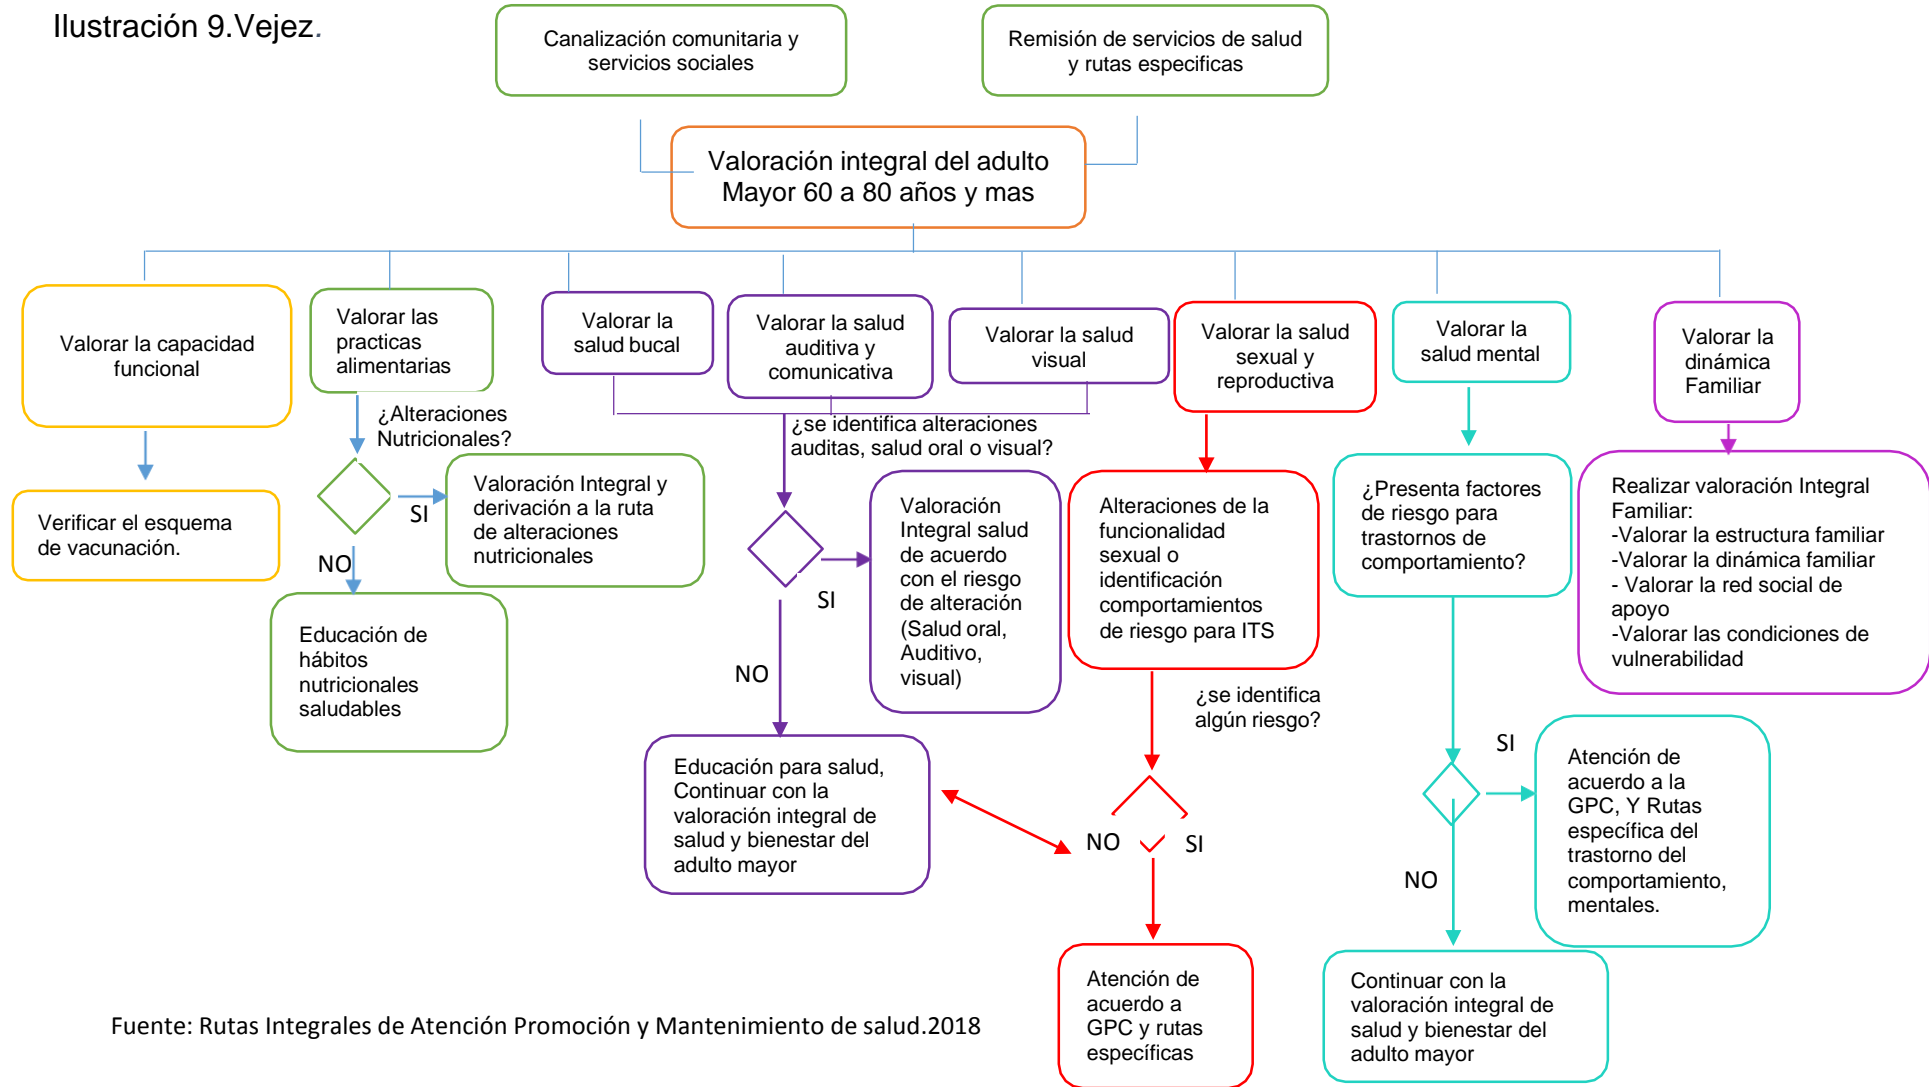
Ilustración 9.Vejez.

Canalización comunitaria y servicios sociales

Remisión de servicios de salud y rutas especificas

Valoración integral del adulto Mayor 60 a 80 años y mas

Valorar la capacidad funcional

Verificar el esquema de vacunación.

Valorar las practicas alimentarias

¿Alteraciones Nutricionales?

SI

NO

Valoración Integral y derivación a la ruta de alteraciones nutricionales

Educación de hábitos nutricionales saludables

Valorar la salud bucal

Valorar la salud auditiva y comunicativa

Valorar la salud visual

¿se identifica alteraciones auditas, salud oral o visual?

SI

NO

Valoración Integral salud de acuerdo con el riesgo de alteración (Salud oral, Auditivo, visual)

Educación para salud, Continuar con la valoración integral de salud y bienestar del adulto mayor

Valorar la salud sexual y reproductiva

Alteraciones de la funcionalidad sexual o identificación comportamientos de riesgo para ITS

¿se identifica algún riesgo?

NO

SI

Atención de acuerdo a GPC y rutas específicas

Valorar la salud mental

¿Presenta factores de riesgo para trastornos de comportamiento?

SI

NO

Atención de acuerdo a la GPC, Y Rutas específica del trastorno del comportamiento, mentales.

Continuar con la valoración integral de salud y bienestar del adulto mayor

Valorar la dinámica Familiar

Realizar valoración Integral Familiar:
-Valorar la estructura familiar
-Valorar la dinámica familiar
- Valorar la red social de apoyo
-Valorar las condiciones de vulnerabilidad

Fuente: Rutas Integrales de Atención Promoción y Mantenimiento de salud.2018